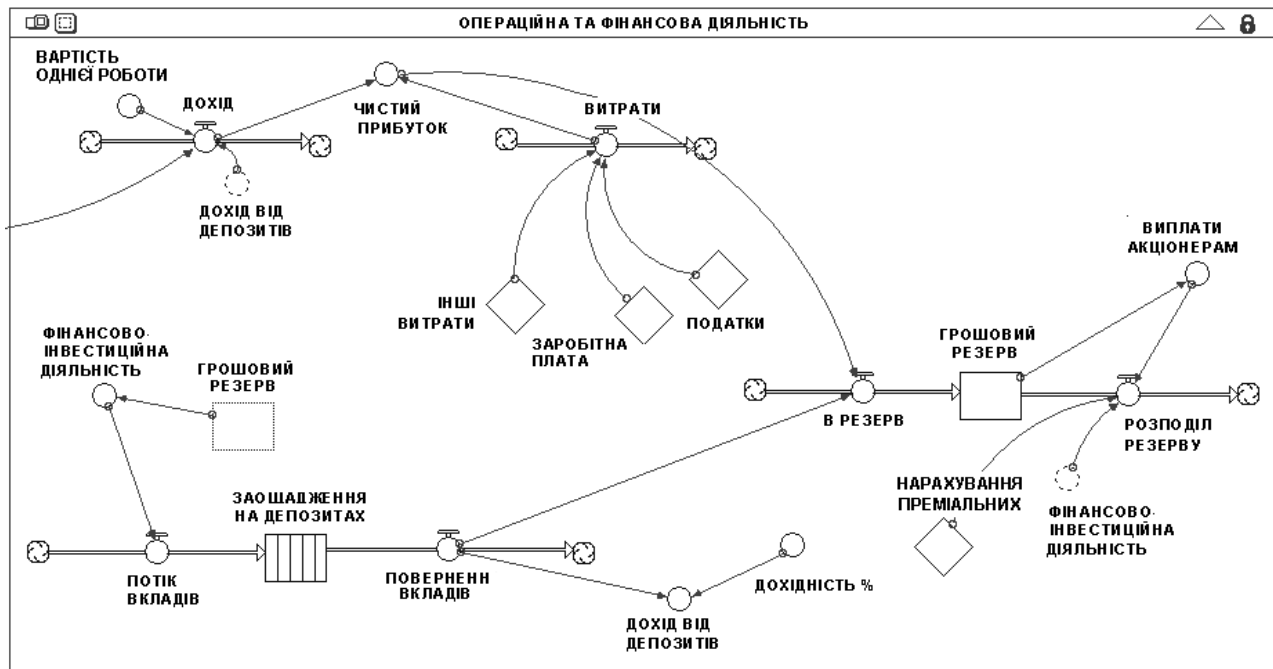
ОПЕРАЦІЙНА ТА ФІНАНСОВА ДІЯЛЬНІСТЬ

ВАРТІСТЬ ОДНІЄЇ РОБОТИ

ДОХІД

ЧИСТИЙ ПРИБУТОК

ВИТРАТИ

ДОХІД ВІД ДЕПОЗИТІВ

ВИПЛАТИ АКЦІОНЕРАМ

ІНШІ ВИТРАТИ

ЗАРОБІТНА ПЛАТА

ПОДАТКИ

ФІНАНСОВО-ІНВЕСТИЦІЙНА ДІЯЛЬНІСТЬ

ГРОШОВИЙ РЕЗЕРВ

ГРОШОВИЙ РЕЗЕРВ

В РЕЗЕРВ

РОЗПОДІЛ РЕЗЕРВУ

НАРАХУВАННЯ ПРЕМІАЛЬНИХ

ФІНАНСОВО-ІНВЕСТИЦІЙНА ДІЯЛЬНІСТЬ

ЗАОЩАДЖЕННЯ НА ДЕПОЗИТАХ

ПОТІК ВКЛАДІВ

ПОВЕРНЕНН ВКЛАДІВ

ДОХІДНІСТЬ %

ДОХІД ВІД ДЕПОЗИТІВ